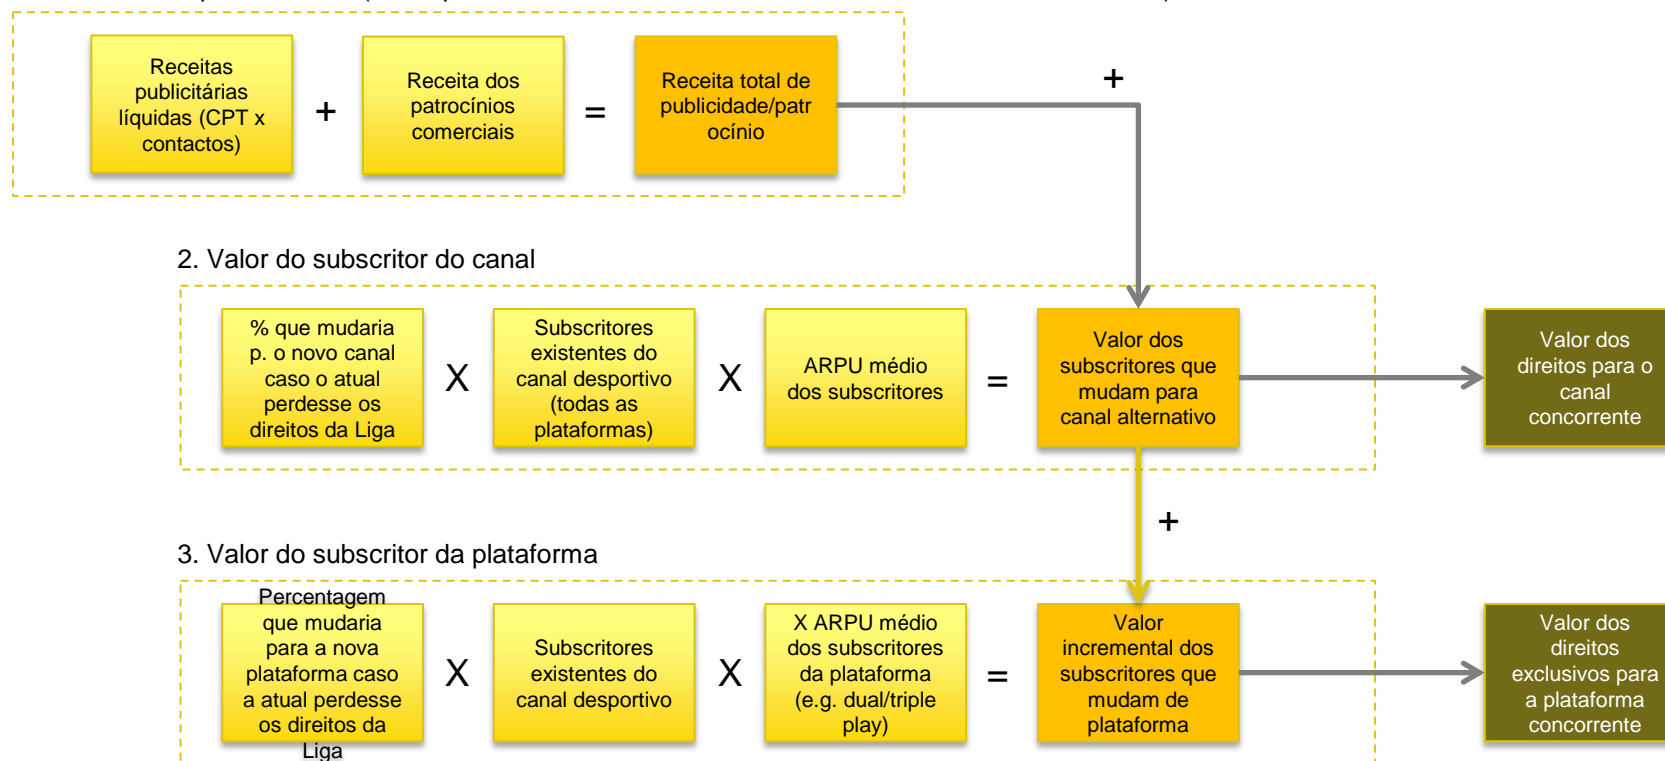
Receitas publicitárias líquidas (CPT x contactos)

+

Receita dos patrocínios comerciais

=

Receita total de publicidade/patrocínio

+

2. Valor do subscritor do canal

% que mudaria p. o novo canal caso o atual perdesse os direitos da Liga

X

Subscritores existentes do canal desportivo (todas as plataformas)

X

ARPU médio dos subscritores

=

Valor dos subscritores que mudam para canal alternativo

Valor dos direitos para o canal concorrente

+

3. Valor do subscritor da plataforma

Percentagem que mudaria para a nova plataforma caso a atual perdesse os direitos da Liga

X

Subscritores existentes do canal desportivo

X

X ARPU médio dos subscritores da plataforma (e.g. dual/triple play)

=

Valor incremental dos subscritores que mudam de plataforma

Valor dos direitos exclusivos para a plataforma concorrente